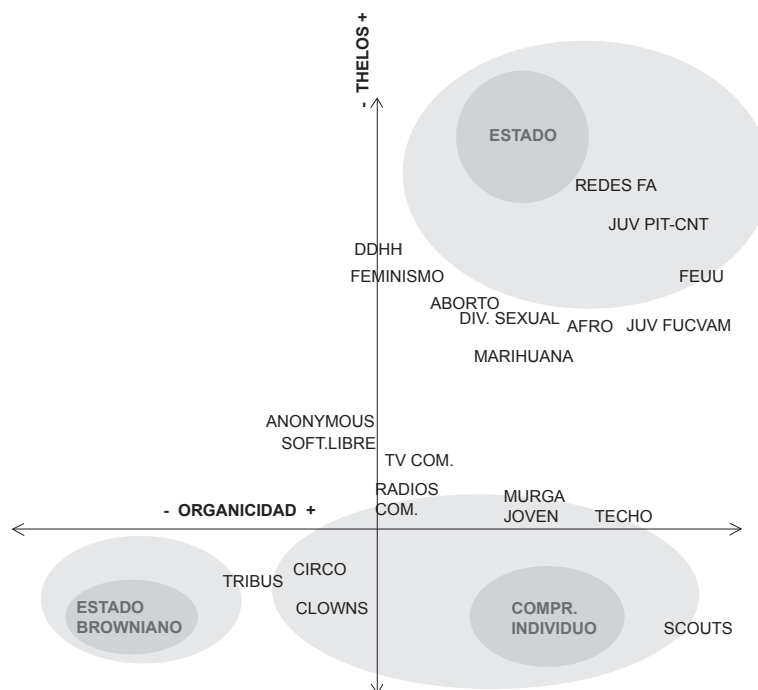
- THELOS +

ESTADO

REDES FA

JUV PIT-CNT

DDHH

FEMINISMO

FEUU

ABORTO

DIV. SEXUAL

AFRO

JUV FUCVAM

MARIHUANA

ANONYMOUS

SOFT.LIBRE

TV COM.

RADIOS COM.

MURGA JOVEN

TECHO

- ORGANICIDAD +

TRIBUS

CIRCO

CLOWNS

ESTADO BROWNIANO

COMPR. INDIVIDUO

SCOUTS